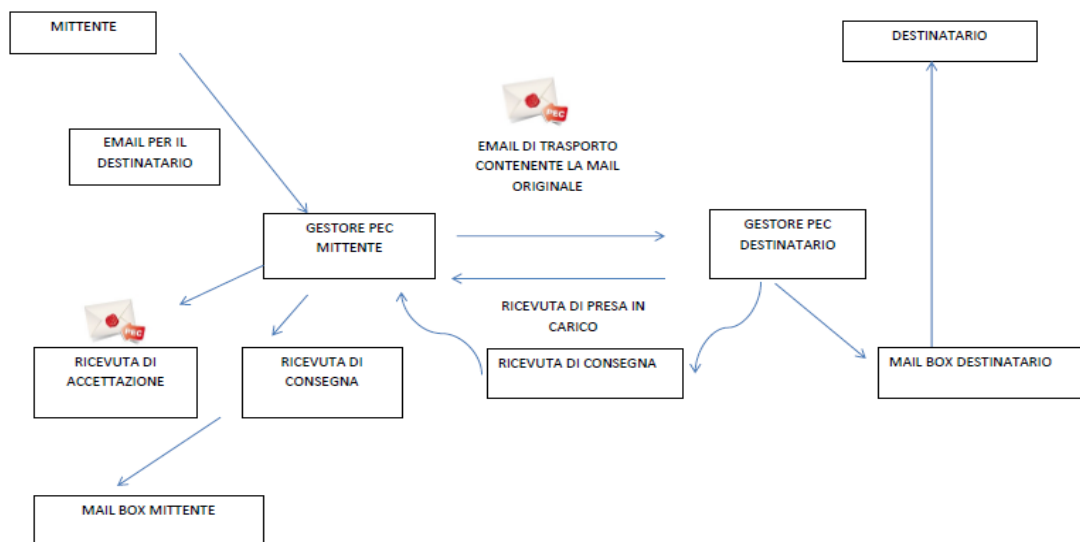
MITTENTE

DESTINATARIO

PEC

EMAIL PER IL DESTINATARIO

EMAIL DI TRASPORTO CONTENENTE LA MAIL ORIGINALE

GESTORE PEC MITTENTE

GESTORE PEC DESTINATARIO

RICEVUTA DI PRESA IN CARICO

PEC

RICEVUTA DI ACCETTAZIONE

RICEVUTA DI CONSEGNA

RICEVUTA DI CONSEGNA

MAIL BOX DESTINATARIO

MAIL BOX MITTENTE